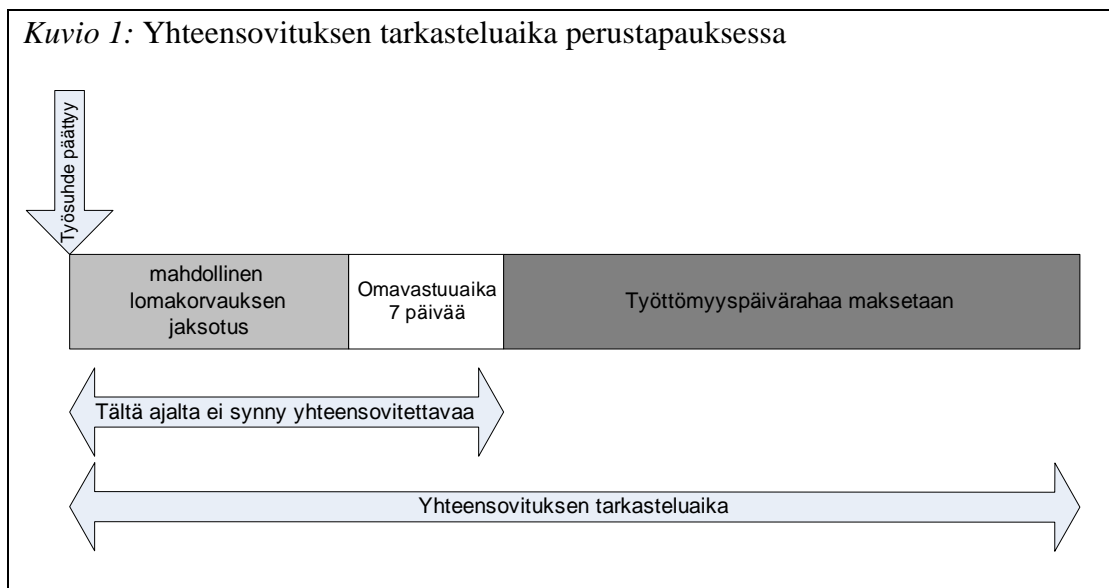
*Kuvio 1:* Yhteensovituksen tarkasteluaika perustapauksessa

Työsuhde päättyy

mahdollinen lomakorvauksen jaksotus

Omavastuuaika 7 päivää

Työttömyyspäivärahaa maksetaan

Tältä ajalta ei synny yhteensovitettavaa

Yhteensovituksen tarkasteluaika